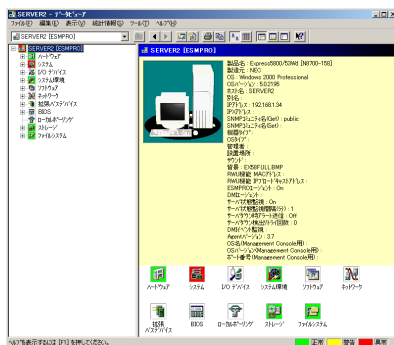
SERVER2 - データビューア

ファイル(F) 編集(E) 表示(V) 統計情報(S) ツール(T) ヘルプ(H)

SERVER2 [ESMPRO]

SERVER2 [ESMPRO]
ハードウェア
システム
I/O デバイス
システム環境
ソフトウェア
ネットワーク
拡張バスデバイス
BIOS
ローカルポーリング
ストレージ
ファイルシステム

SERVER2 [ESMPRO]

製品名：Express5800/53WI [N8700-158]
製造元：NEC
OS：Windows 2000 Professional
OSバージョン：5.0.2195
ホスト名：SERVER2
型名：
IPアドレス：192.168.1.34
IPアドレス：
SNMPコミュニティ名(Get)：public
SNMPコミュニティ名(Set)：
機種タイプ：
OSタイプ：
管理者：
設置場所：
サウンド：
背景：ESBIFULL.BMP
RWU機能 MACアドレス：
RWU機能 ダイレクトブロードキャストアドレス：
ESMPROエージェント：On
DMIエージェント：
サーバ状態監視：On
サーバ状態監視間隔(分)：1
サーバアクセス時アラート送信：Off
サーバアクセス再送リトライ回数：0
DMIベンダ種別：
Agentバージョン：3.7
OS名(Management Console用)：
OSバージョン(Management Console用)：
ボード番号(Management Console用)：

ハードウェア
システム
I/O デバイス
システム環境
ソフトウェア
ネットワーク
拡張バスデバイス
BIOS
ローカルポーリング
ストレージ
ファイルシステム

ヘルプを表示するには [F1] を押してください。
正常
警告
異常